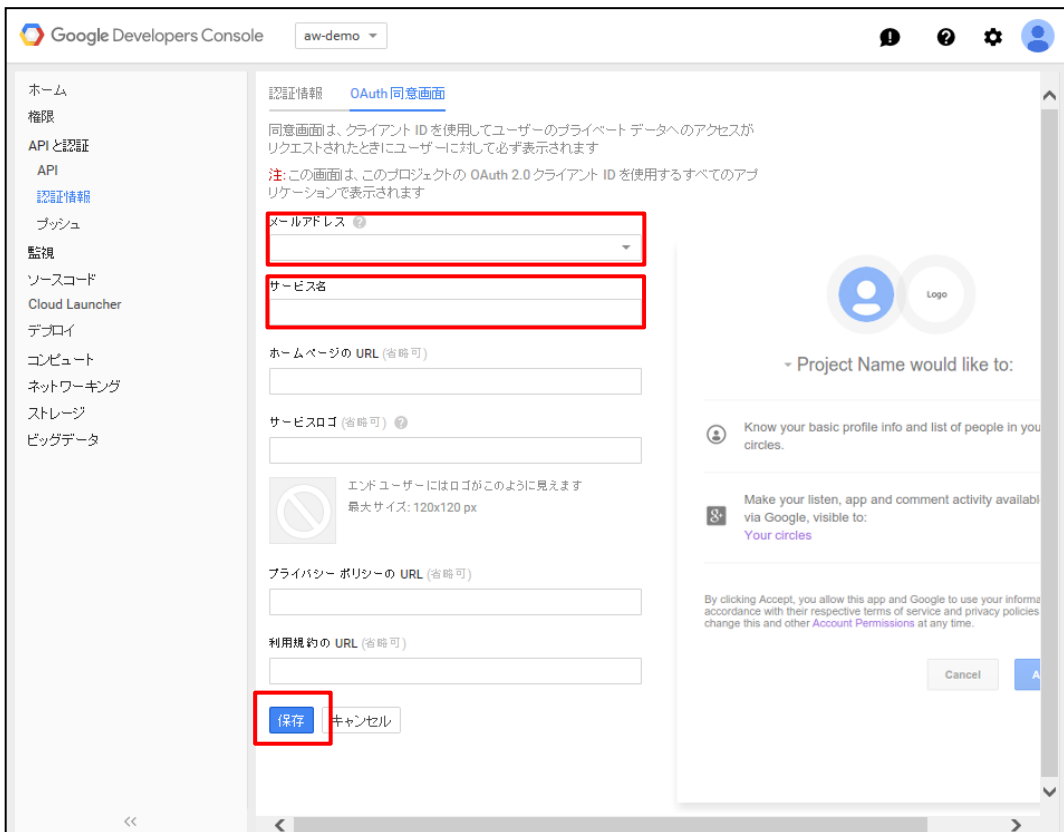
Google Developers Console aw-demo

ホーム
権限
APIと認証
API
認証情報
プッシュ
監視
ソースコード
Cloud Launcher
デプロイ
コンピュート
ネットワーキング
ストレージ
ビッグデータ

<<

認証情報 OAuth 同意画面

同意画面は、クライアント ID を使用してユーザーのプライベート データへのアクセスがリクエストされたときにユーザーに対して必ず表示されます

注: この画面は、このプロジェクトの OAuth 2.0 クライアント ID を使用するすべてのアプリケーションで表示されます

メールアドレス

サービス名

ホームページの URL (省略可)

サービスロゴ (省略可)

エンド ユーザーにはロゴがこのように見えます
最大サイズ: 120x120 px

プライバシー ポリシーの URL (省略可)

利用規約の URL (省略可)

保存 キャンセル

Logo

Project Name would like to:

Know your basic profile info and list of people in you circles.

Make your listen, app and comment activity availabl via Google, visible to:
Your circles

By clicking Accept, you allow this app and Google to use your informa accordance with their respective terms of service and privacy policies change this and other Account Permissions at any time.

Cancel A